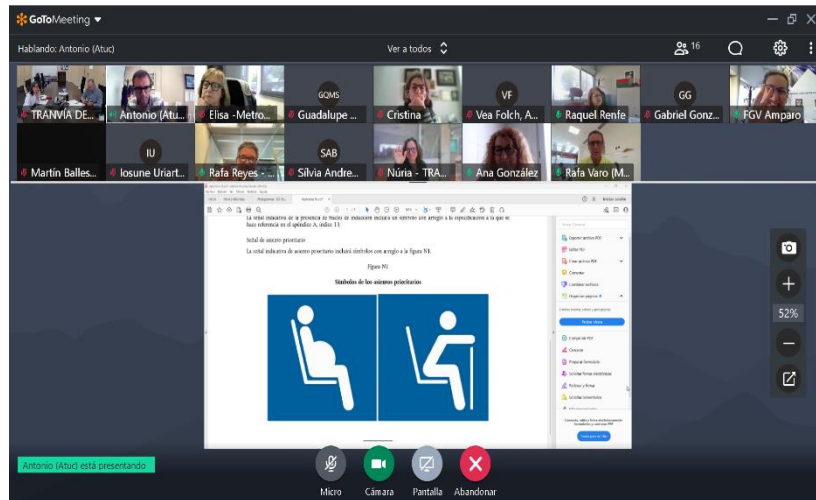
GoToMeeting

Hablando: Antonio (Atuc)

Ver a todos

16

TRANVÍA DE...
Antonio (Atu...
Elisa -Metro...
GQMS
Guadalupe ...
Cristina
VF
Vea Folch, A...
Raquel Renfe
GG
Gabriel Gonz...
FGV Amparo
Martín Balles...
IU
Iosune Uriart...
Rafa Reyes - ...
SAB
Silvia Andre...
Núria - TRA...
Ana González
Rafa Varo (M...

La señal indicativa de la presencia de bucles de inducción incluirá un símbolo con arreglo a la especificación a la que se hace referencia en el apéndice A, índice 13.

Señal de asiento prioritario

La señal indicativa de asiento prioritario incluirá símbolos con arreglo a la figura N4.

Figura N4

Símbolos de los asientos prioritarios

52%

Antonio (Atuc) está presentando

Micro
Cámara
Pantalla
Abandonar